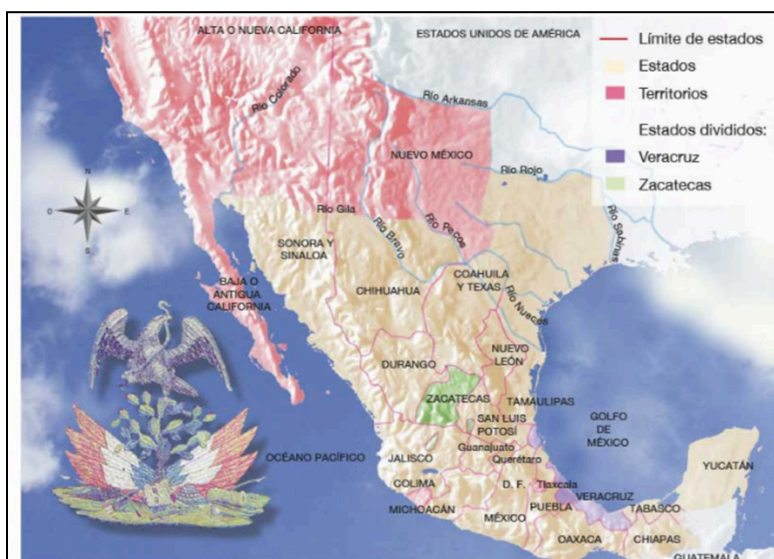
ALTA O NUEVA CALIFORNIA
ESTADOS UNIDOS DE AMÉRICA

Límite de estados
Estados
Territorios
Estados divididos:
Veracruz
Zacatecas

Río Colorado
Río Arkansas
NUEVO MÉXICO
Río Rojo
Río Gila
Río Bravo
Río Pecos
Río Sabinas
SONORA Y SINALOA
BAJA O ANTIGUA CALIFORNIA
CHIHUAHUA
COAHUILA Y TEXAS
Río Nueces
N
O
E
S
DURANGO
NUEVO LEÓN
ZACATECAS
TAMAULIPAS
SAN LUIS POTOSÍ
GOLFO DE MÉXICO
Guanajuato
Querétaro
OCÉANO PACÍFICO
JALISCO
YUCATÁN
COLIMA
D. F.
Tlaxcala
VERACRUZ
MICHOACÁN
MÉXICO
PUEBLA
TABASCO
OAXACA
CHIAPAS
GUATEMALA